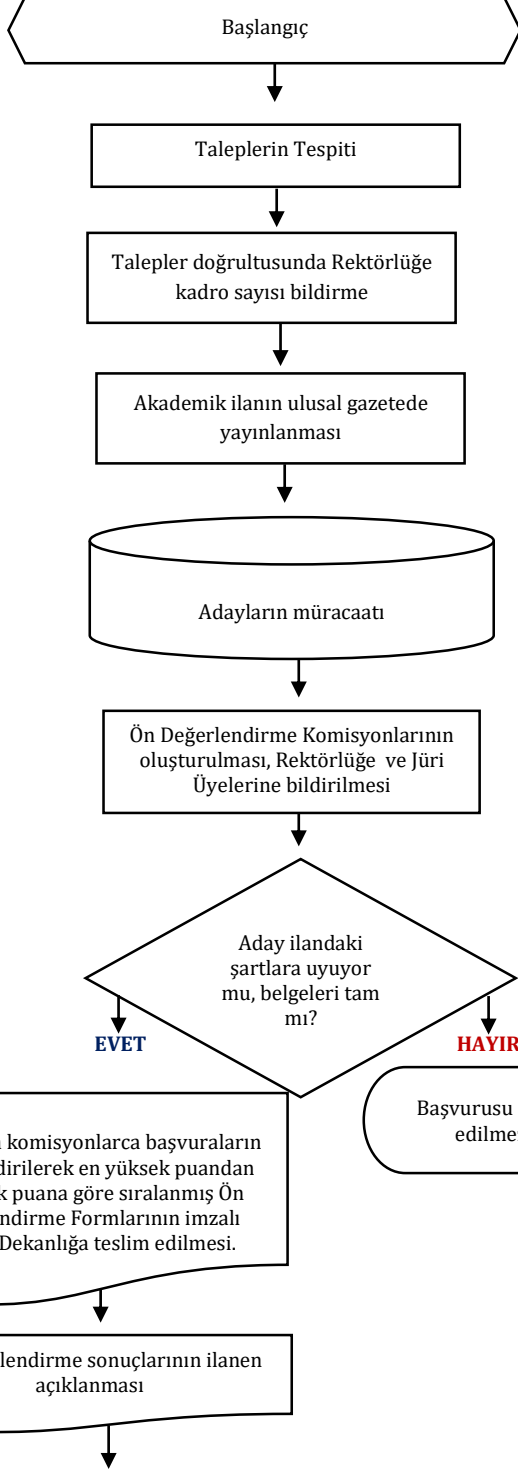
Başlangıç

Taleplerin Tespiti

Talepler doğrultusunda Rektörlüğe kadro sayısı bildirme

Akademik ilanın ulusal gazetede yayınlanması

Adayların müracaatı

Ön Değerlendirme Komisyonlarının oluşturulması, Rektörlüğe ve Jüri Üyelerine bildirilmesi

Aday ilandaki şartlara uyuyor mu, belgeleri tam mı?

EVET

HAYIR

Başvurusu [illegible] edilme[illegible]

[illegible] komisyonlarca başvuruların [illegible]dirilerek en yüksek puandan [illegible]k puana göre sıralanmış Ön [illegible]ndirme Formlarının imzalı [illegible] Dekanlığa teslim edilmesi.

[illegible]lendirme sonuçlarının ilanen açıklanması